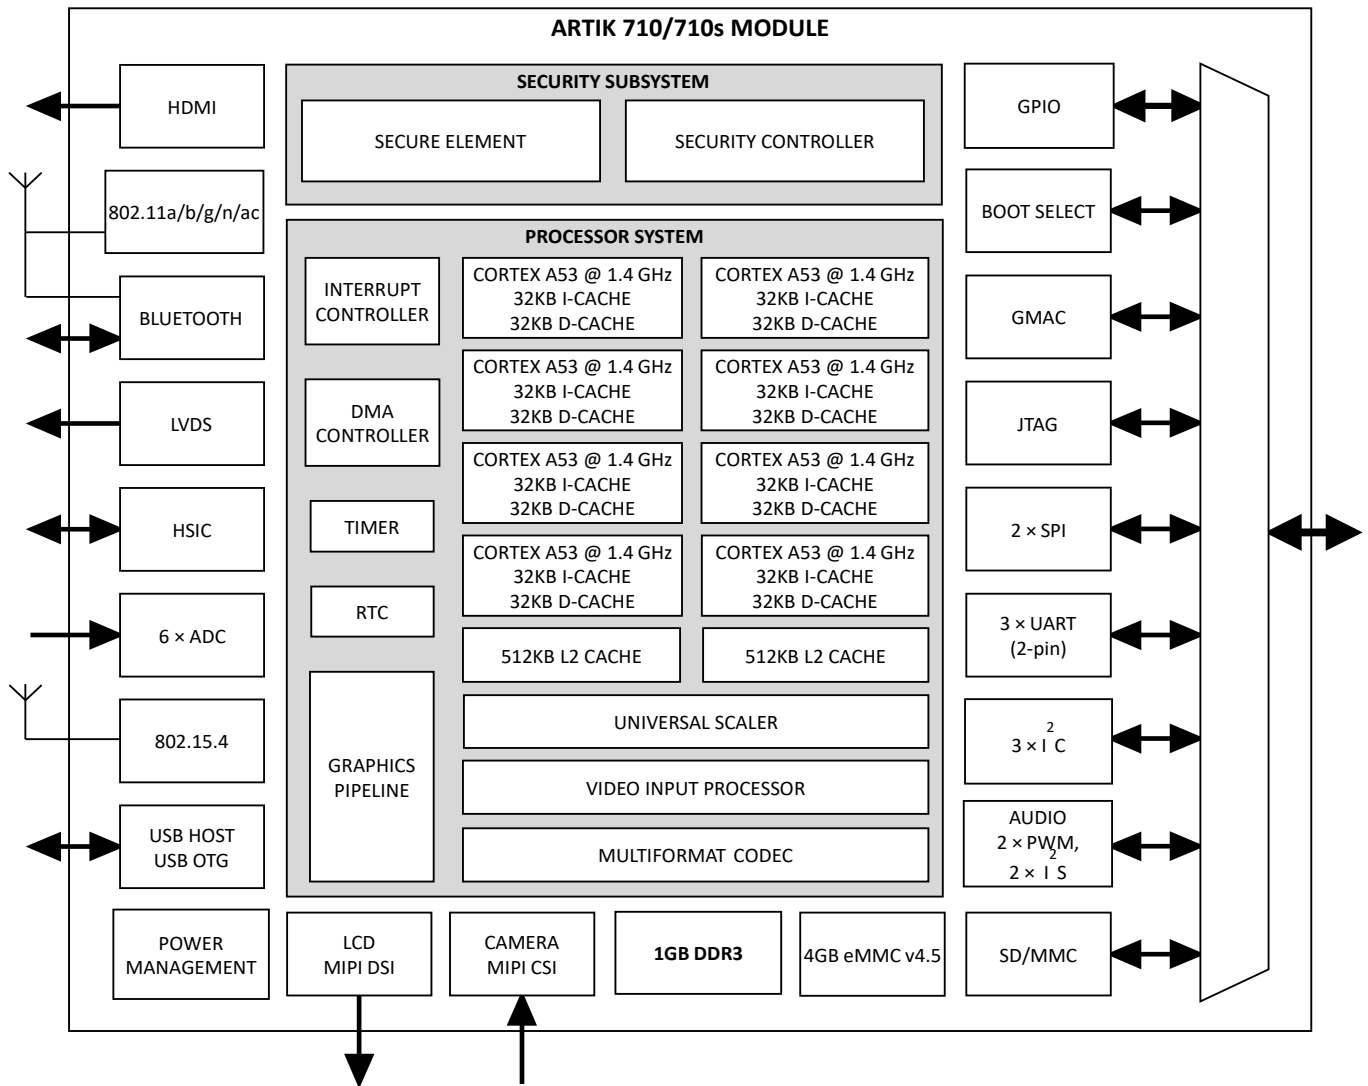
ARTIK 710/710s MODULE

HDMI

802.11a/b/g/n/ac

BLUETOOTH

LVDS

HSIC

6 × ADC

802.15.4

USB HOST
USB OTG

POWER MANAGEMENT

SECURITY SUBSYSTEM

SECURE ELEMENT

SECURITY CONTROLLER

PROCESSOR SYSTEM

INTERRUPT CONTROLLER

DMA CONTROLLER

TIMER

RTC

GRAPHICS PIPELINE

CORTEX A53 @ 1.4 GHz
32KB I-CACHE
32KB D-CACHE

CORTEX A53 @ 1.4 GHz
32KB I-CACHE
32KB D-CACHE

CORTEX A53 @ 1.4 GHz
32KB I-CACHE
32KB D-CACHE

CORTEX A53 @ 1.4 GHz
32KB I-CACHE
32KB D-CACHE

CORTEX A53 @ 1.4 GHz
32KB I-CACHE
32KB D-CACHE

CORTEX A53 @ 1.4 GHz
32KB I-CACHE
32KB D-CACHE

CORTEX A53 @ 1.4 GHz
32KB I-CACHE
32KB D-CACHE

CORTEX A53 @ 1.4 GHz
32KB I-CACHE
32KB D-CACHE

512KB L2 CACHE

512KB L2 CACHE

UNIVERSAL SCALER

VIDEO INPUT PROCESSOR

MULTIFORMAT CODEC

LCD
MIPI DSI

CAMERA
MIPI CSI

1GB DDR3

4GB eMMC v4.5

GPIO

BOOT SELECT

GMAC

JTAG

2 × SPI

3 × UART
(2-pin)

3 × $I^2C$

AUDIO
2 × PWM,
2 × $I^2S$

SD/MMC